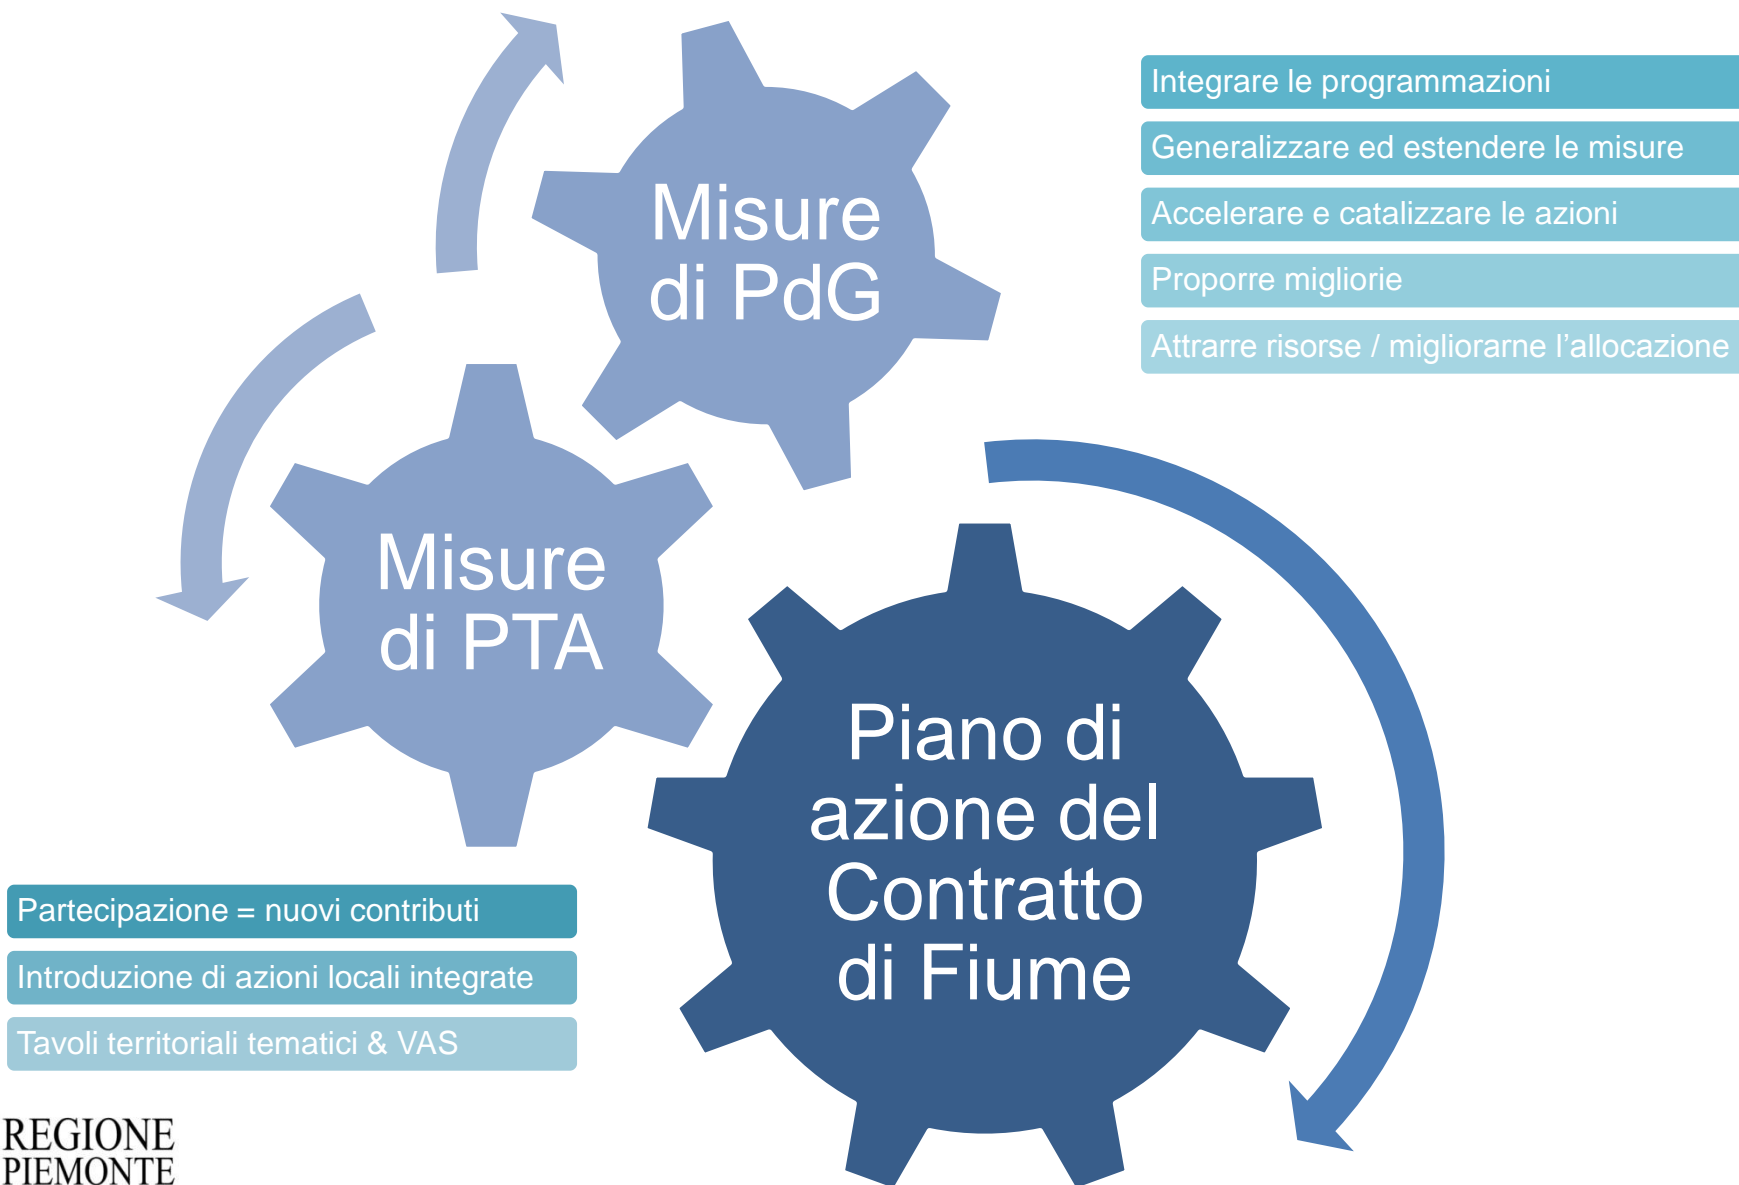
Misure di PdG

Integrare le programmazioni
Generalizzare ed estendere le misure
Accelerare e catalizzare le azioni
Proporre migliorie
Attrarre risorse / migliorarne l’allocazione

Misure di PTA

Piano di azione del Contratto di Fiume

Partecipazione = nuovi contributi
Introduzione di azioni locali integrate
Tavoli territoriali tematici & VAS

REGIONE PIEMONTE